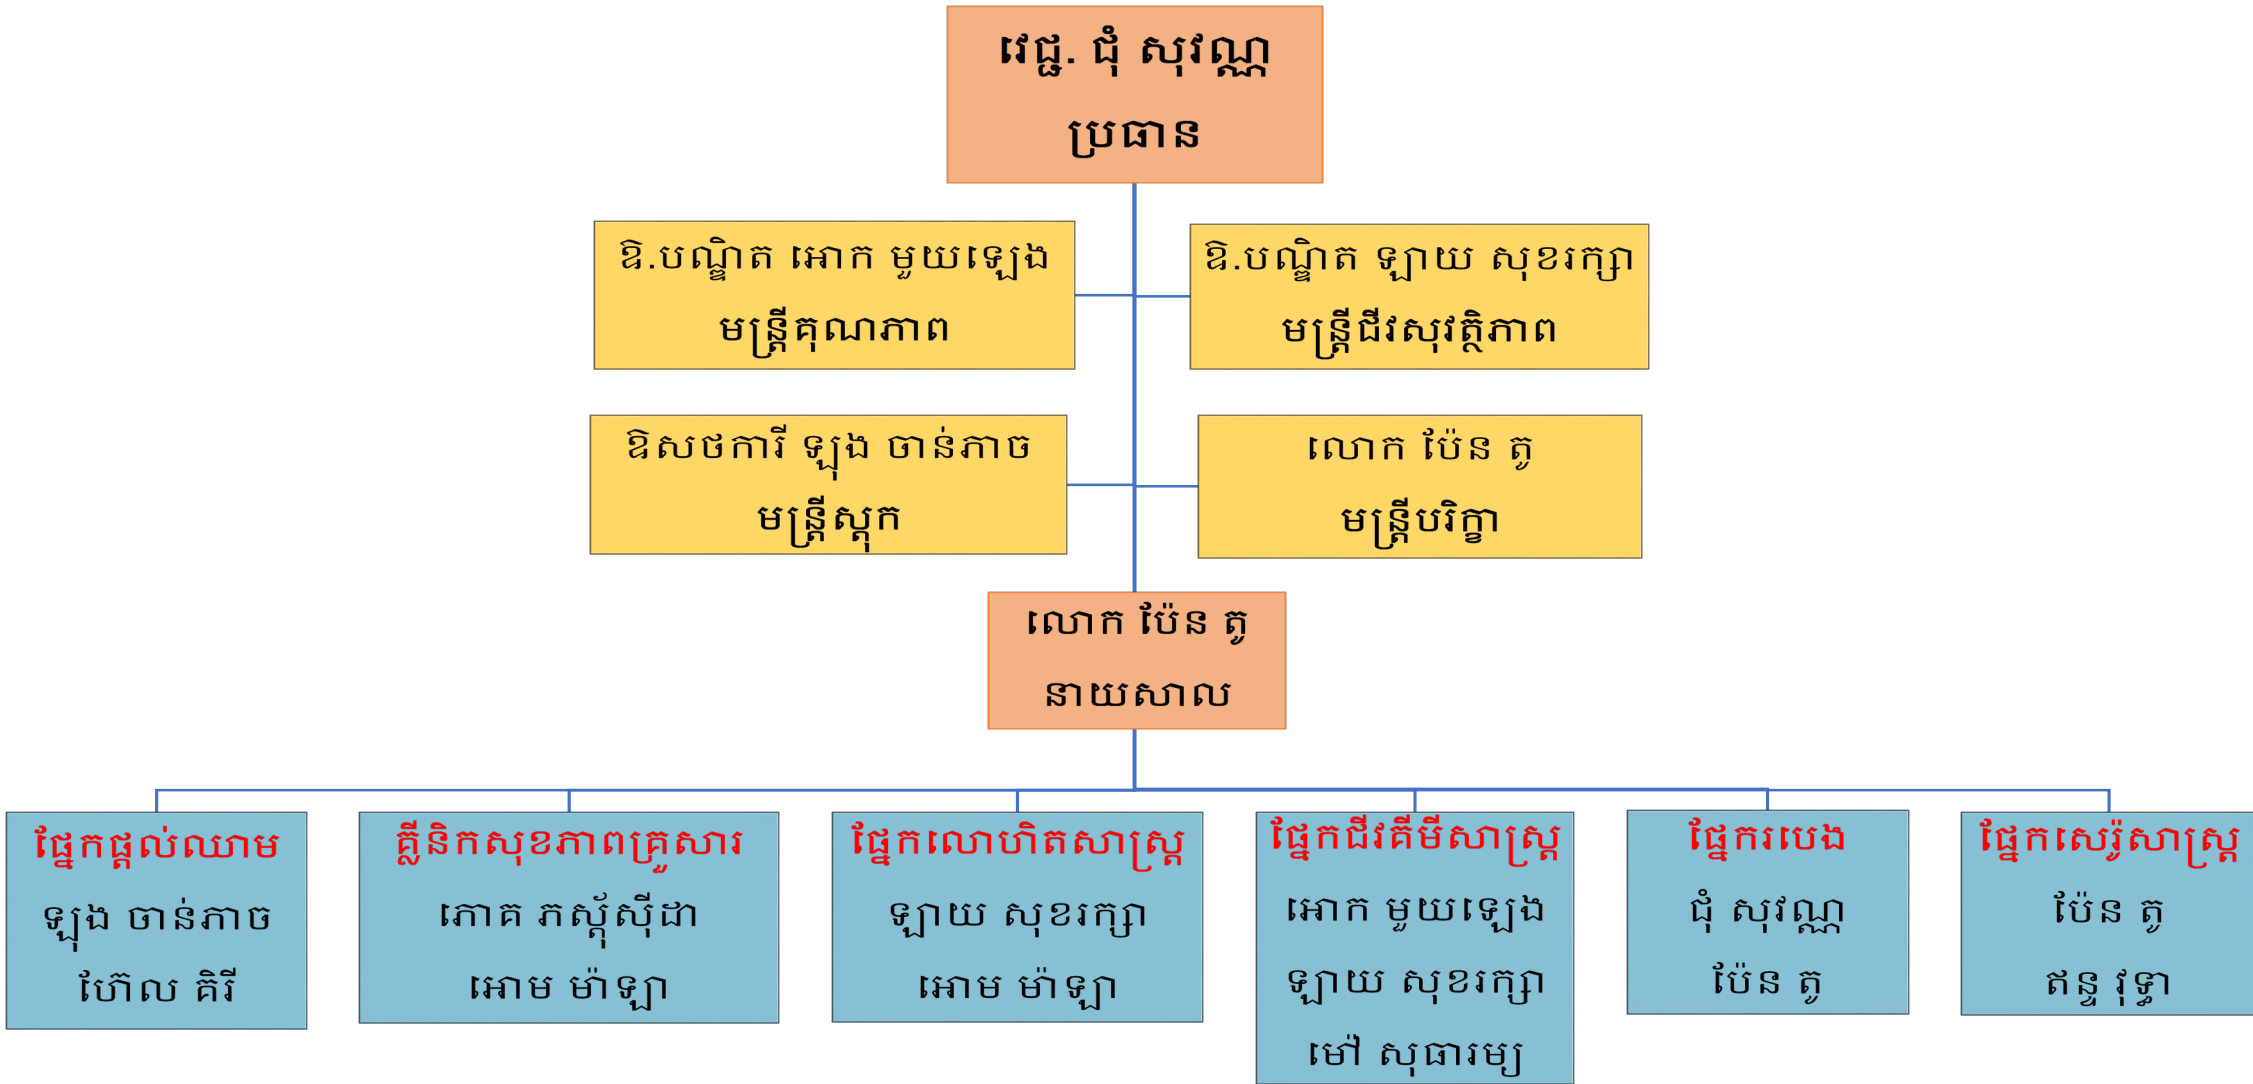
វេជ្ជ. ជុំ សុវណ្ណ
ប្រធាន

ឱ.បណ្ឌិត អោក មួយឡេង
មន្ត្រីគុណភាព

ឱ.បណ្ឌិត ឡាយ សុខរក្សា
មន្ត្រីជីវសុវត្ថិភាព

ឱសថការី ឡុង ចាន់ភាច
មន្ត្រីស្តុក

លោក ប៉ែន តូ
មន្ត្រីបរិក្ខា

លោក ប៉ែន តូ
នាយសាល

ផ្នែកផ្តល់ឈាម
ឡុង ចាន់ភាច
ហៃល គិរី

គ្លីនិកសុខភាពគ្រួសារ
ភោគ ភស្តុស៊ីដា
អោម ម៉ាឡា

ផ្នែកលោហិតសាស្ត្រ
ឡាយ សុខរក្សា
អោម ម៉ាឡា

ផ្នែកជីវគីមីសាស្ត្រ
អោក មួយឡេង
ឡាយ សុខរក្សា
មៅ សុធារម្យ

ផ្នែករបេង
ជុំ សុវណ្ណ
ប៉ែន តូ

ផ្នែកសេរ៉ូសាស្ត្រ
ប៉ែន តូ
ឥន្ទ វុទ្ធា